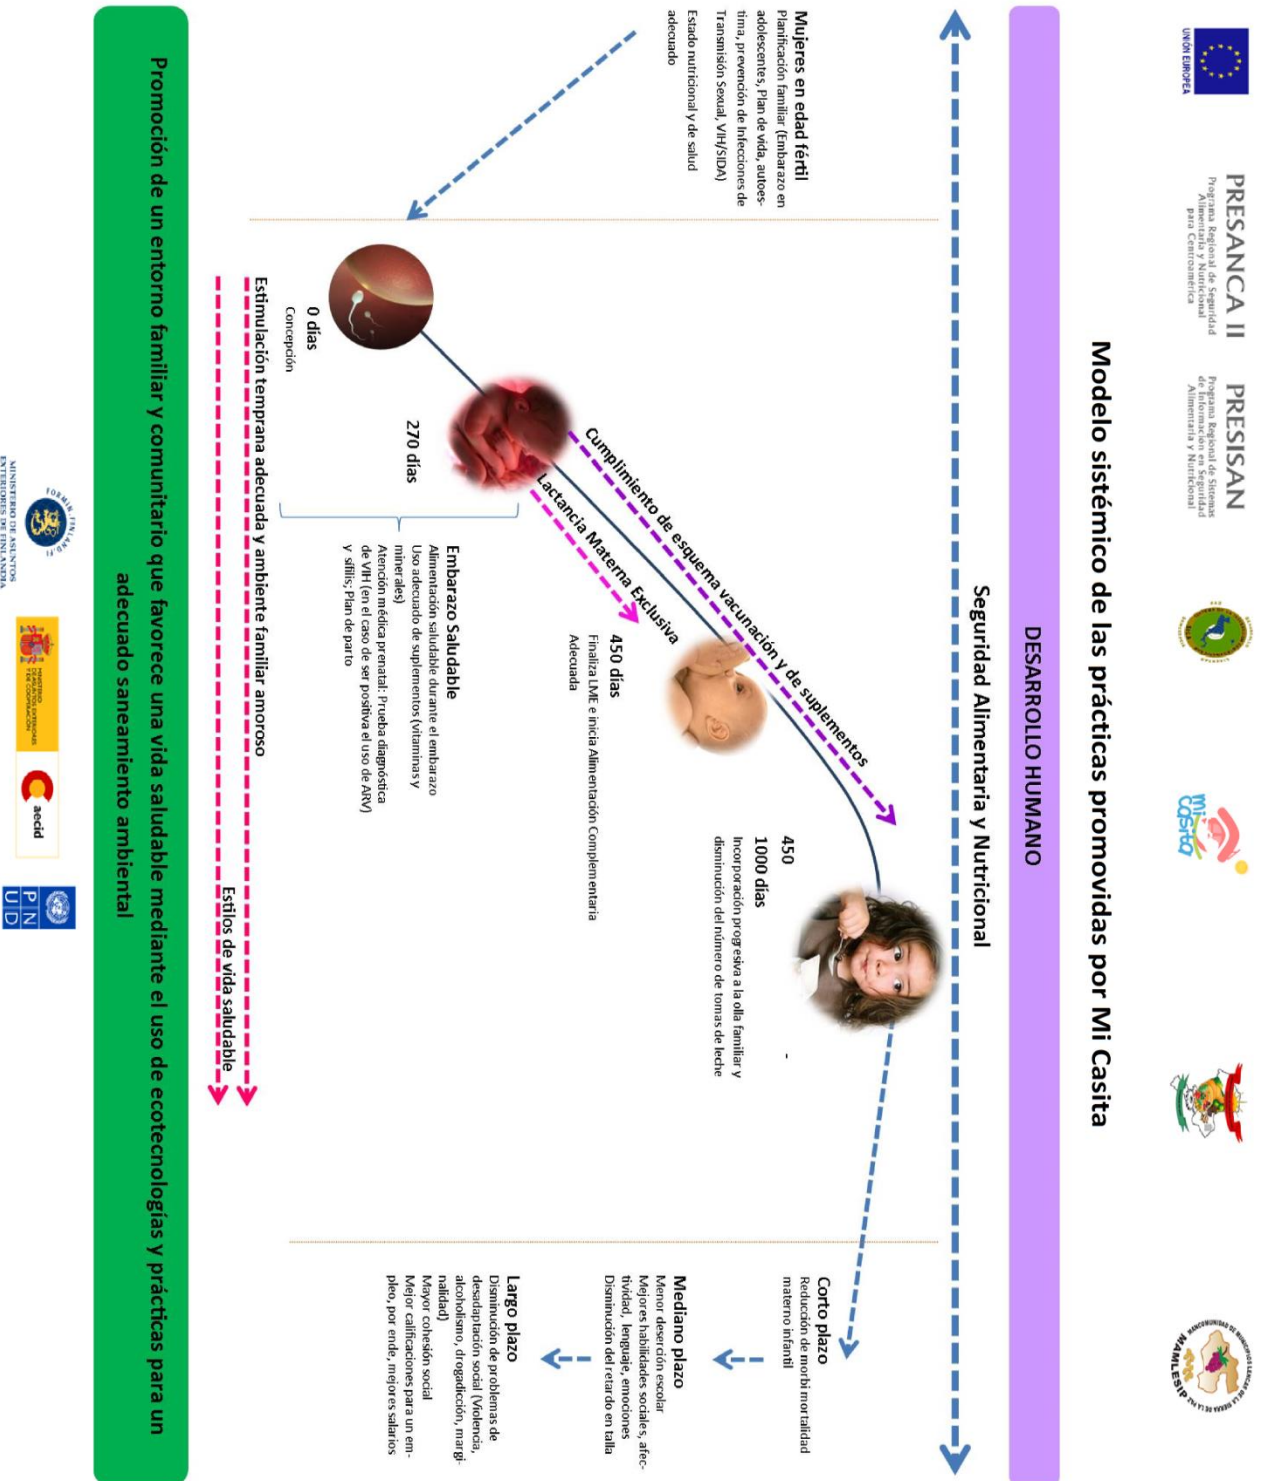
UNIÓN EUROPEA

PRESANCA II
Programa Regional de Seguridad Alimentaria y Nutricional para Centroamérica

PRESISAN
Programa Regional de Sistemas de Información en Seguridad Alimentaria y Nutricional

MAMLESIP

Modelo sistémico de las prácticas promovidas por Mi Casita

DESARROLLO HUMANO

Seguridad Alimentaria y Nutricional

Mujeres en edad fértil
Planificación familiar (Embarazo en adolescentes, Plan de vida, autoestima, prevención de Infecciones de Transmisión Sexual, VIH/SIDA)
Estado nutricional y de salud adecuado

0 días
Concepción

270 días

Cumplimiento de esquema vacunación y de suplementos

Lactancia Materna Exclusiva

Embarazo Saludable
Alimentación saludable durante el embarazo
Uso adecuado de suplementos (vitaminas y minerales)
Atención médica prenatal: Prueba diagnóstica de VIH (en el caso de ser positiva el uso de ARV) y sífilis; Plan de parto

450 días
Finaliza LME e inicia Alimentación Complementaria Adecuada

450
-
1000 días
Incorporación progresiva a la olla familiar y disminución del número de tomas de leche

Corto plazo
Reducción de morbi mortalidad materno infantil

Mediano plazo
Menor deserción escolar
Mejores habilidades sociales, afectividad, lenguaje, emociones
Disminución del retardo en talla

Largo plazo
Disminución de problemas de desadaptación social (Violencia, alcoholismo, drogadicción, marginalidad)
Mayor cohesión social
Mejor calificaciones para un empleo, por ende, mejores salarios

Estimulación temprana adecuada y ambiente familiar amoroso

Estilos de vida saludable

Promoción de un entorno familiar y comunitario que favorece una vida saludable mediante el uso de ecotecnologías y prácticas para un adecuado saneamiento ambiental

FORMIN FINLAND
MINISTERIO DE ASUNTOS EXTERIORES DE FINLANDIA

MINISTERIO DE ASUNTOS EXTERIORES Y DE COOPERACIÓN

aecid

PNUD